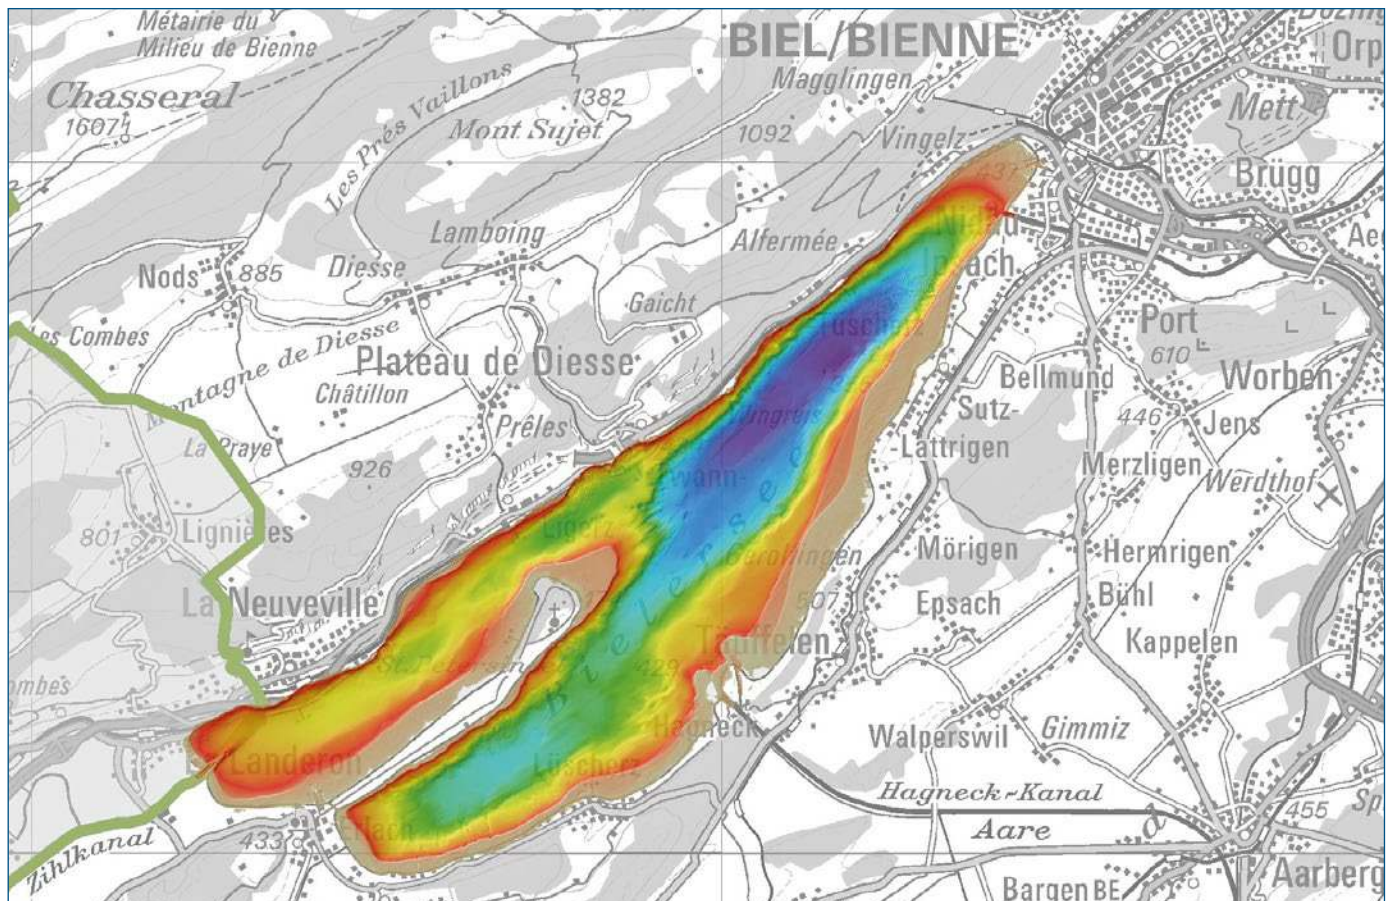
Métairie du Milieu de Bienne

Chasseral
1607

Les Prés Vaillons

1382

Mont Sujet

BIEL/BIENNE

Magglingen

1092

Vingelz

Bözing

Orp

Mett

Brügg

Ae

Nods

885

Diesse

Lamboing

Alfermée

Nidau

Ipsach

Gaicht

Les Combes

Montagne de Diesse

Plateau de Diesse

Châtillon

Tüscherz

Port

610

Bellmund

Worben

Sutz-Lattrigen

446

Jens

Préles

La Praye

926

Twann

Ligerz

Merzligen

Werdthof

801

Lignières

Gerolfingen

Mörigen

Hermrigen

La Neuveville

507

Epsach

Bühl

Kappelen

Bielersee

St. Petersinsel

429

Täuffelen

Combes

Hagneck

Walperswil

Gimmiz

Le Landeron

Lüscherz

Hagneck-Kanal

Aare

455

Sp

Zihlkanal

433

Erlach

Bargen BE

Aarberg